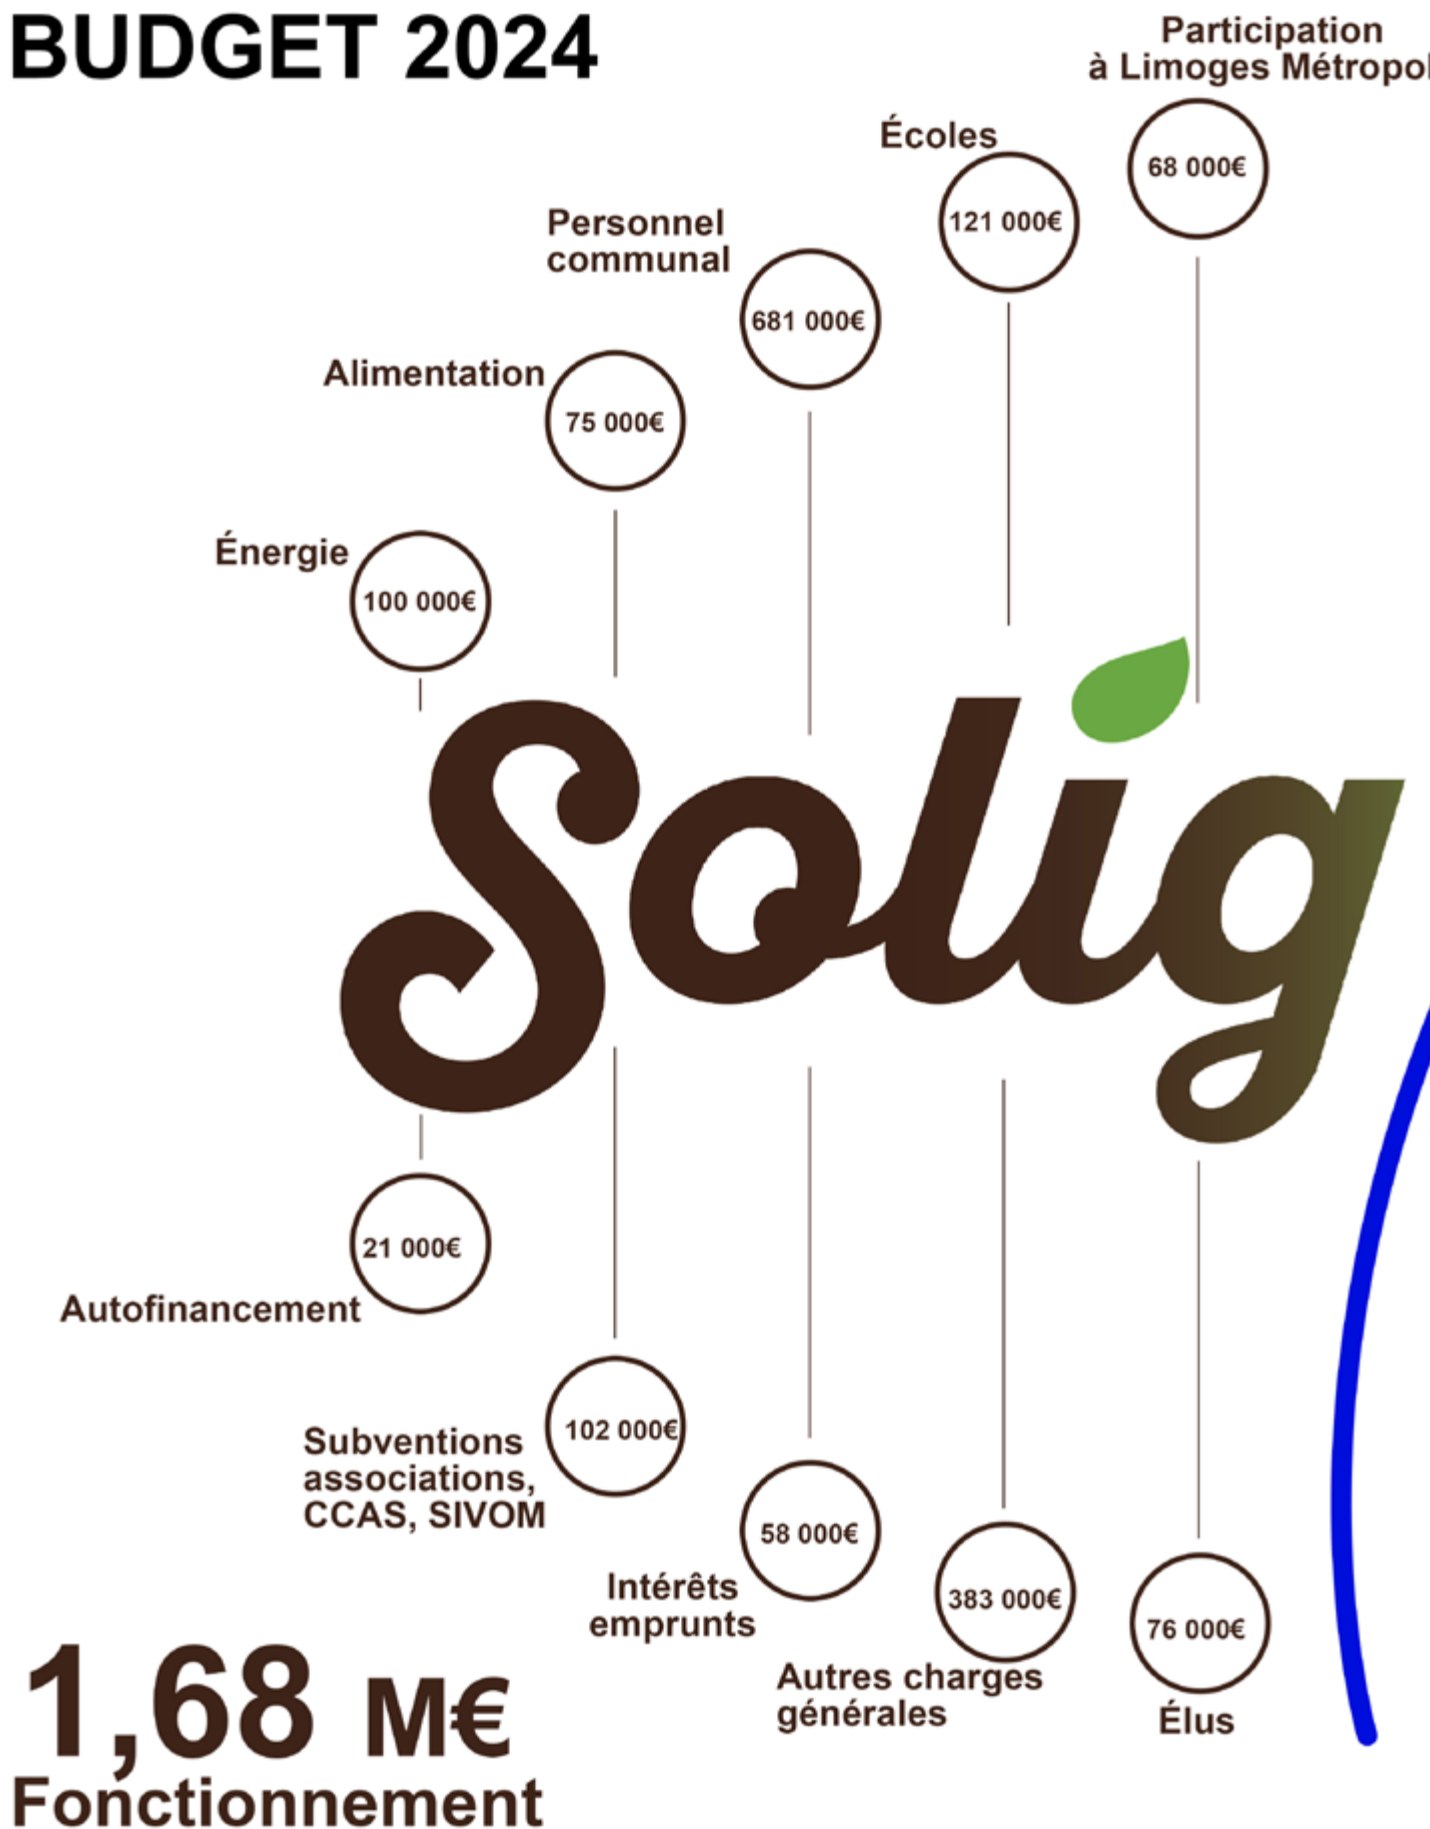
BUDGET 2024

Participation à Limoges Métropol

68 000€

Écoles

121 000€

Personnel communal

681 000€

Alimentation

75 000€

Énergie

100 000€

Solig

21 000€

Autofinancement

102 000€

Subventions associations, CCAS, SIVOM

58 000€

Intérêts emprunts

383 000€

Autres charges générales

76 000€

Élus

1,68 M€
Fonctionnement